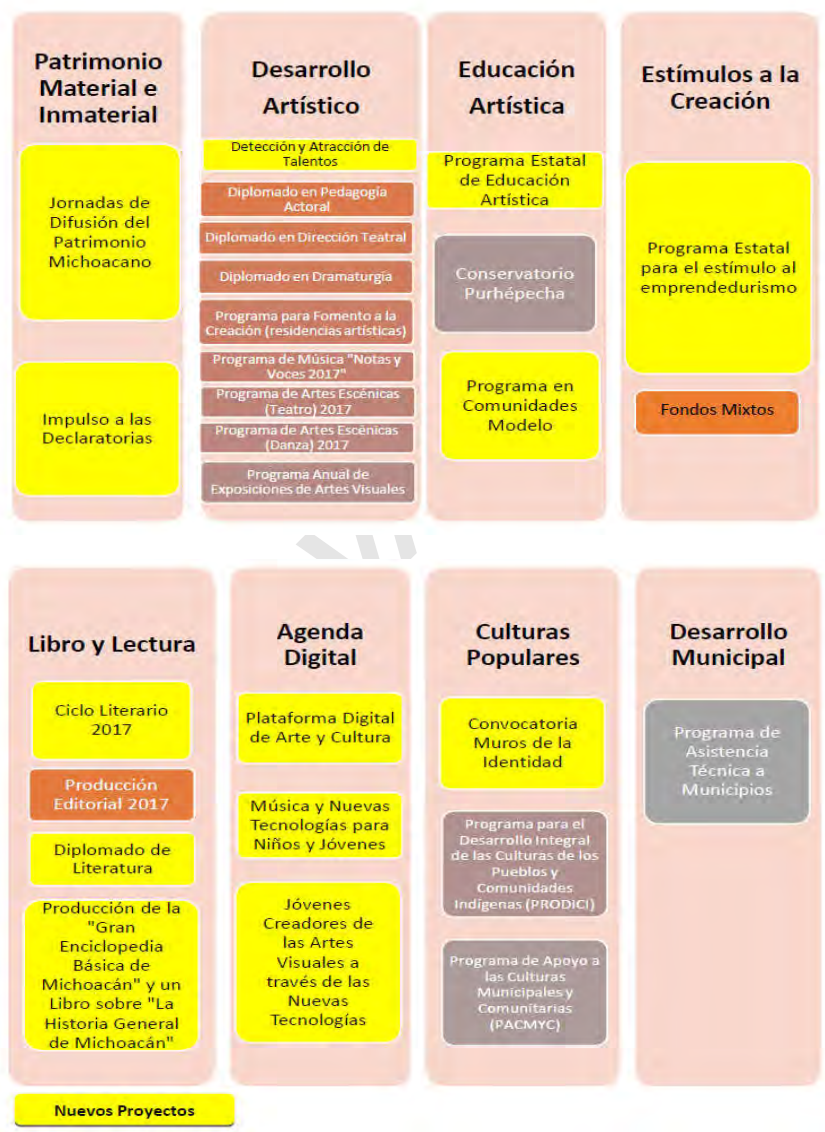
Patrimonio Material e Inmaterial

Jornadas de Difusión del Patrimonio Michoacano

Impulso a las Declaratorias

Desarrollo Artístico

Detección y Atracción de Talentos

Diplomado en Pedagogía Actoral

Diplomado en Dirección Teatral

Diplomado en Dramaturgia

Programa para Fomento a la Creación (residencias artísticas)

Programa de Música "Notas y Voces 2017"

Programa de Artes Escénicas (Teatro) 2017

Programa de Artes Escénicas (Danza) 2017

Programa Anual de Exposiciones de Artes Visuales

Educación Artística

Programa Estatal de Educación Artística

Conservatorio Purhépecha

Programa en Comunidades Modelo

Estímulos a la Creación

Programa Estatal para el estímulo al emprendedurismo

Fondos Mixtos

Libro y Lectura

Ciclo Literario 2017

Producción Editorial 2017

Diplomado de Literatura

Producción de la "Gran Enciclopedia Básica de Michoacán" y un Libro sobre "La Historia General de Michoacán"

Agenda Digital

Plataforma Digital de Arte y Cultura

Música y Nuevas Tecnologías para Niños y Jóvenes

Jóvenes Creadores de las Artes Visuales a través de las Nuevas Tecnologías

Culturas Populares

Convocatoria Muros de la Identidad

Programa para el Desarrollo Integral de las Culturas de los Pueblos y Comunidades Indígenas (PRODICI)

Programa de Apoyo a las Culturas Municipales y Comunitarias (PACMYC)

Desarrollo Municipal

Programa de Asistencia Técnica a Municipios

Nuevos Proyectos